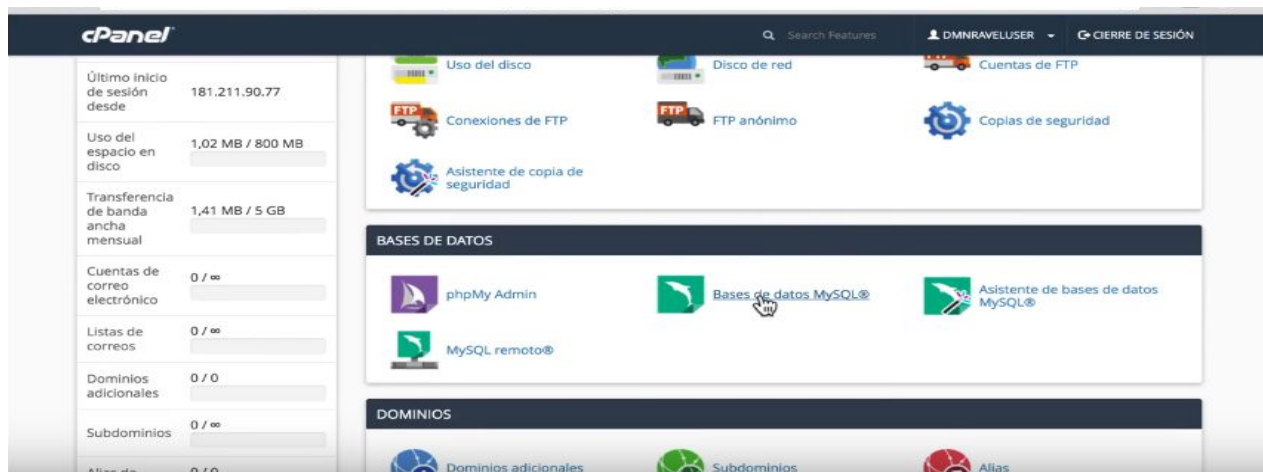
cPanel

Search Features

DMNRAVELUSER

CIERRE DE SESIÓN

| | |
|---|---|
| Último inicio de sesión desde | 181.211.90.77 |
| Uso del espacio en disco | 1,02 MB / 800 MB |
| Transferencia de banda ancha mensual | 1,41 MB / 5 GB |
| Cuentas de correo electrónico | 0 / ∞ |
| Listas de correos | 0 / ∞ |
| Dominios adicionales | 0 / 0 |
| Subdominios | 0 / ∞ |
| Alias de | 0 / 0 |

Uso del disco

Disco de red

Cuentas de FTP

Conexiones de FTP

FTP anónimo

Copias de seguridad

Asistente de copia de seguridad

BASES DE DATOS

phpMy Admin

Bases de datos MySQL®

Asistente de bases de datos MySQL®

MySQL remoto®

DOMINIOS

Dominios adicionales

Subdominios

Alias